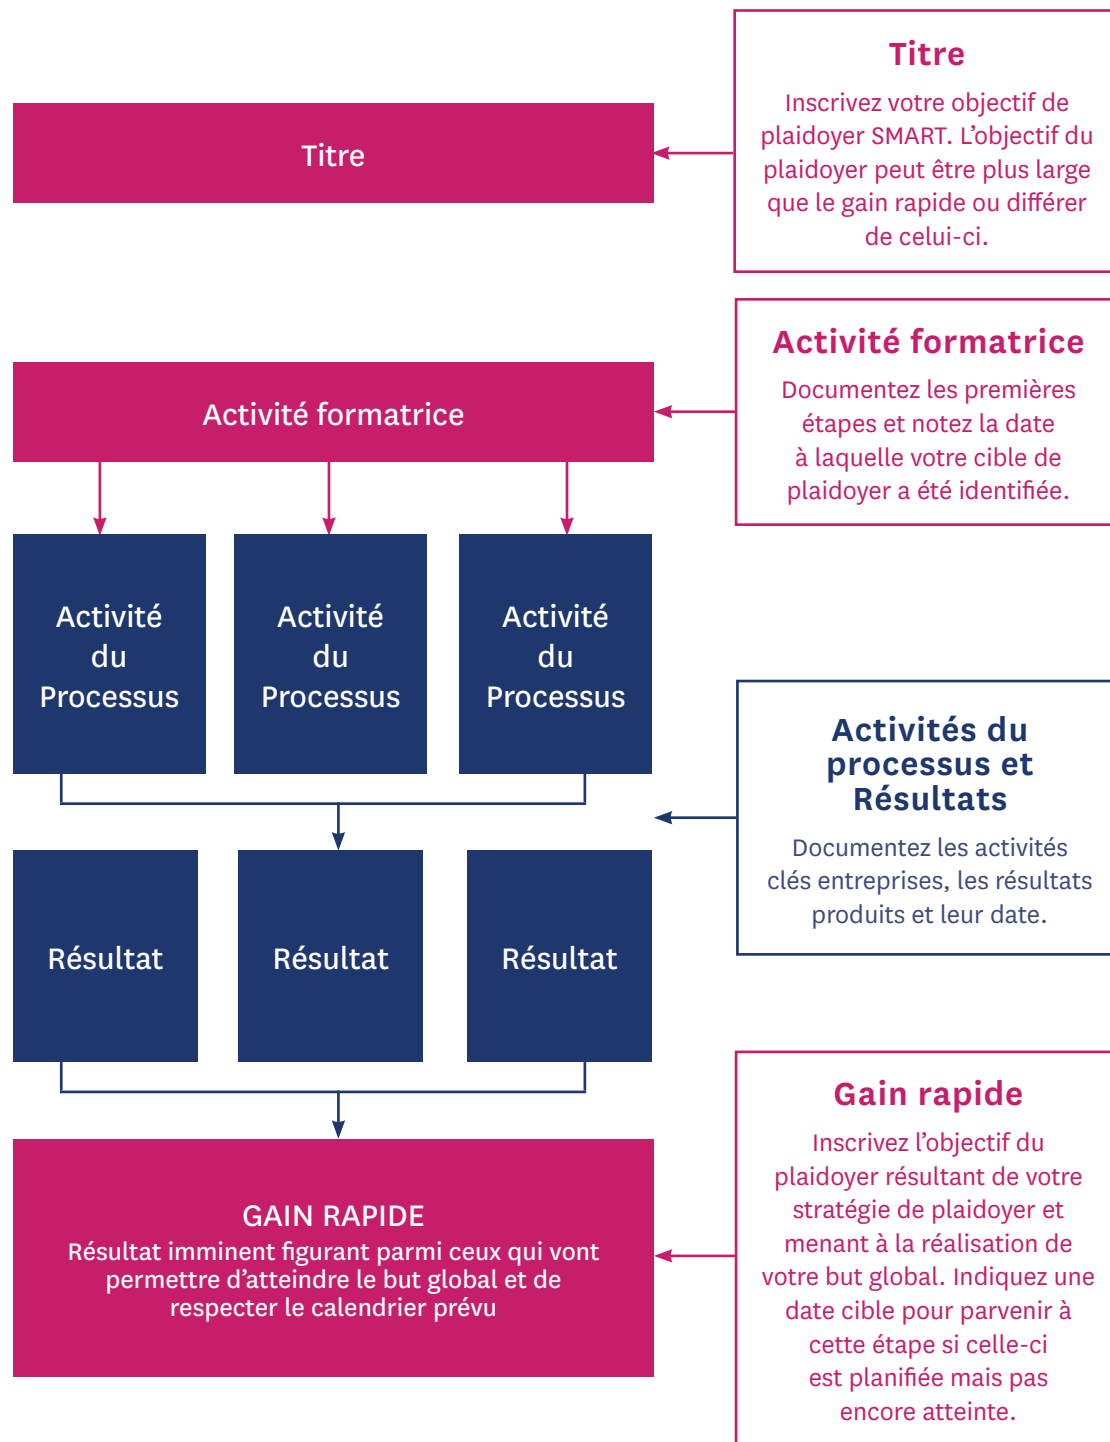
Titre

Titre

Inscrivez votre objectif de plaidoyer SMART. L’objectif du plaidoyer peut être plus large que le gain rapide ou différer de celui-ci.

Activité formatrice

Activité formatrice

Documentez les premières étapes et notez la date à laquelle votre cible de plaidoyer a été identifiée.

Activité du Processus

Activité du Processus

Activité du Processus

Activités du processus et Résultats

Documentez les activités clés entreprises, les résultats produits et leur date.

Résultat

Résultat

Résultat

GAIN RAPIDE
Résultat imminent figurant parmi ceux qui vont permettre d’atteindre le but global et de respecter le calendrier prévu

Gain rapide

Inscrivez l’objectif du plaidoyer résultant de votre stratégie de plaidoyer et menant à la réalisation de votre but global. Indiquez une date cible pour parvenir à cette étape si celle-ci est planifiée mais pas encore atteinte.